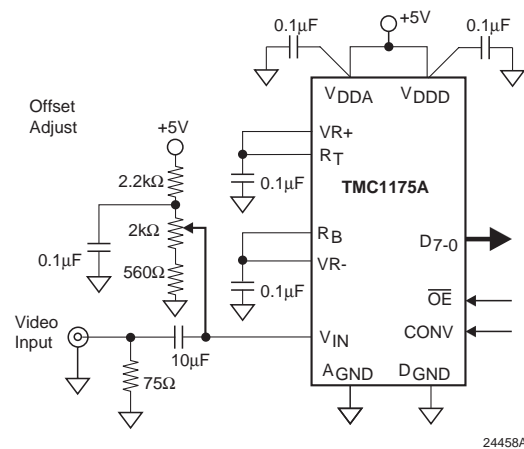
0.1µF
+5V
0.1µF
$V_{DDA}$
$V_{DDD}$
Offset Adjust
+5V
VR+
$R_T$
2.2kΩ
0.1µF
TMC1175A
2kΩ
$R_B$
0.1µF
$D_{7-0}$
560Ω
VR-
0.1µF
$\overline{OE}$
Video Input
CONV
$V_{IN}$
10µF
$A_{GND}$
$D_{GND}$
75Ω
24458A